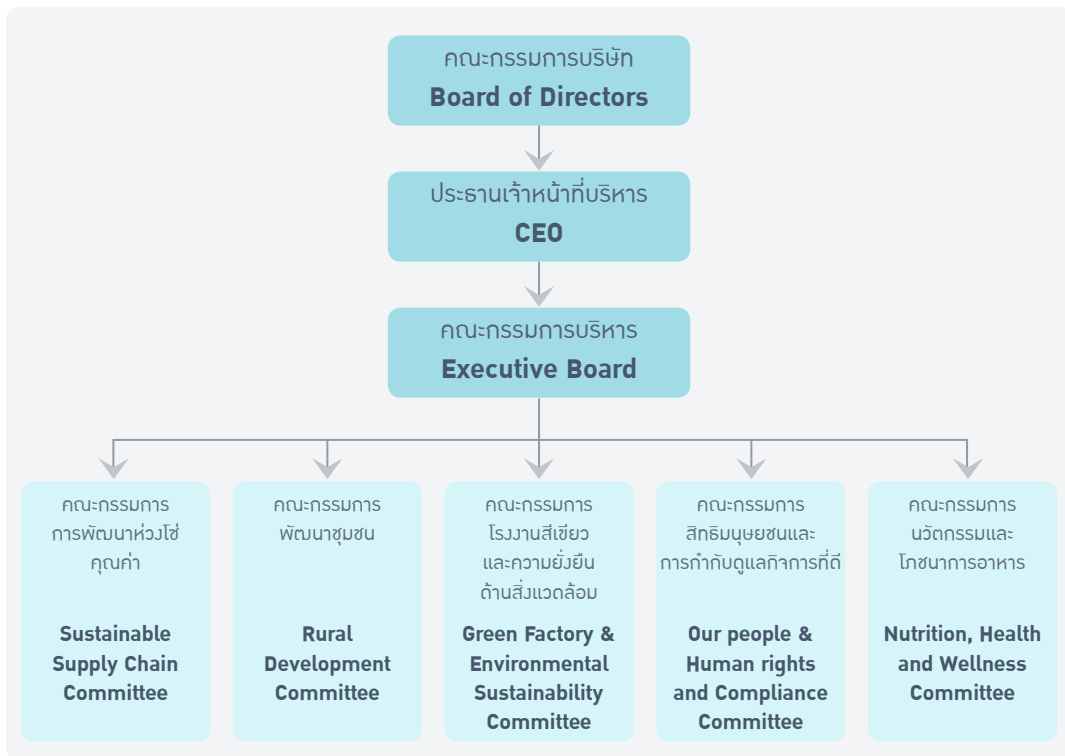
คณะกรรมการบริษัท
Board of Directors

ประธานเจ้าหน้าที่บริหาร
CEO

คณะกรรมการบริหาร
Executive Board

คณะกรรมการการพัฒนาห่วงโซ่คุณค่า
Sustainable Supply Chain Committee

คณะกรรมการพัฒนาชุมชน
Rural Development Committee

คณะกรรมการโรงงานสีเขียวและความยั่งยืนด้านสิ่งแวดล้อม
Green Factory & Environmental Sustainability Committee

คณะกรรมการสิทธิมนุษยชนและการกำกับดูแลกิจการที่ดี
Our people & Human rights and Compliance Committee

คณะกรรมการนวัตกรรมและโภชนาการอาหาร
Nutrition, Health and Wellness Committee